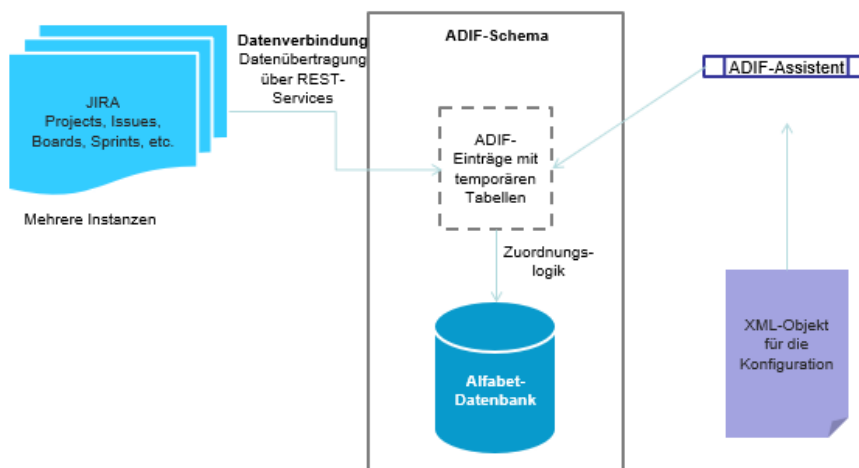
JIRA
Projects, Issues, Boards, Sprints, etc.

Mehrere Instanzen

Datenverbindung
Datenübertragung über REST-Services

ADIF-Schema

ADIF-Einträge mit temporären Tabellen

Zuordnungslogik

Alfabet-Datenbank

ADIF-Assistent

XML-Objekt für die Konfiguration